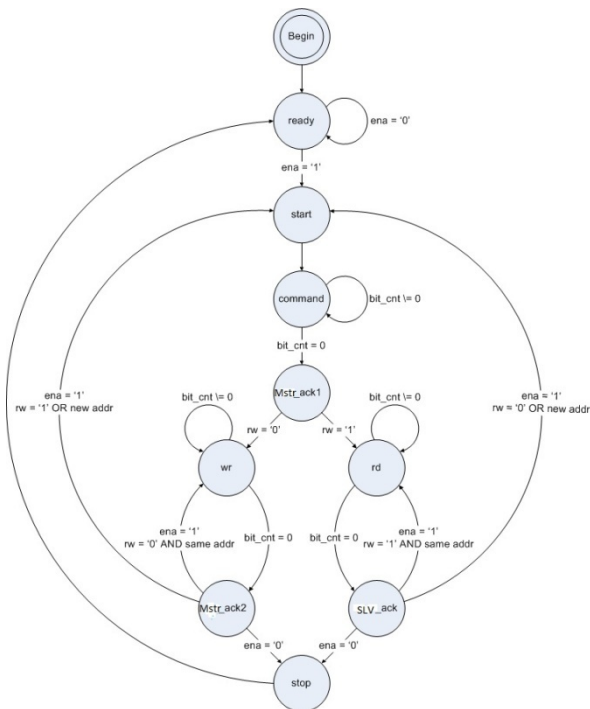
Begin

ready

ena = '0'

ena = '1'

start

command

bit_cnt \= 0

bit_cnt = 0

Mstr_ack1

ena = '1'
rw = '1' OR new addr

bit_cnt \= 0

rw = '0'

rw = '1'

bit_cnt \= 0

ena = '1'
rw = '0' OR new addr

wr

rd

ena = '1'
rw = '0' AND same addr

bit_cnt = 0

bit_cnt = 0

ena = '1'
rw = '1' AND same addr

Mstr_ack2

SLV_ack

ena = '0'

ena = '0'

stop